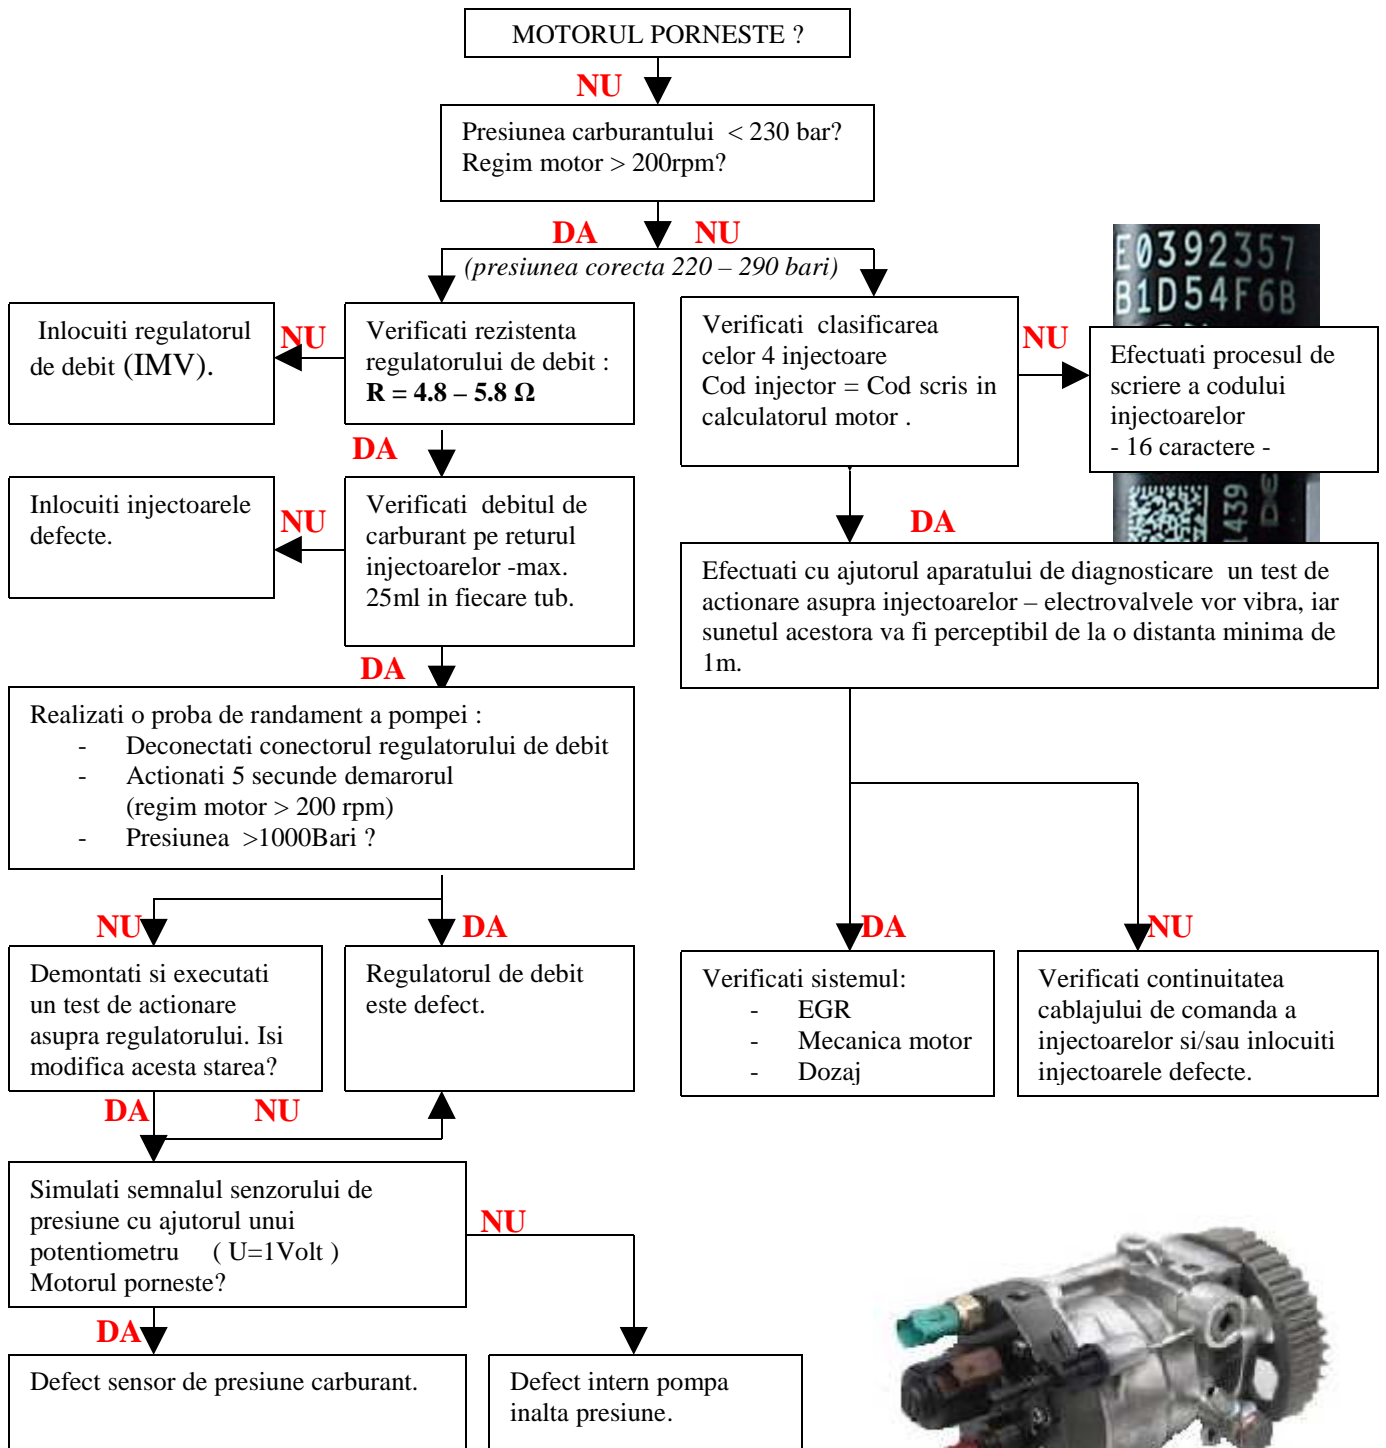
MOTORUL PORNESTE ?

NU

Presiunea carburantului < 230 bar?
Regim motor > 200rpm?

DA NU

(presiunea corecta 220 – 290 bari)

Inlocuiti regulatorul de debit (IMV).

NU

Verificati rezistenta regulatorului de debit :
**R = 4.8 – 5.8 Ω**

DA

Inlocuiti injectoarele defecte.

NU

Verificati debitul de carburant pe returul injectoarelor -max. 25ml in fiecare tub.

DA

Realizati o proba de randament a pompei :
- Deconectati conectorul regulatorului de debit
- Actionati 5 secunde demarorul (regim motor > 200 rpm)
- Presiunea >1000Bari ?

NU DA

Demontati si executati un test de actionare asupra regulatorului. Isi modifica acesta starea?

Regulatorul de debit este defect.

DA NU

Simulati semnalul senzorului de presiune cu ajutorul unui potentiometru ( U=1Volt )
Motorul porneste?

NU

DA

Defect sensor de presiune carburant.

Defect intern pompa inalta presiune.

E0392357
B1D54F6B

Verificati clasificarea celor 4 injectoare
Cod injector = Cod scris in calculatorul motor .

NU

Efectuati procesul de scriere a codului injectoarelor
- 16 caractere -

1439

DA

Efectuati cu ajutorul aparatului de diagnosticare un test de actionare asupra injectoarelor – electrovalvele vor vibra, iar sunetul acestora va fi perceptibil de la o distanta minima de 1m.

DA NU

Verificati sistemul:
- EGR
- Mecanica motor
- Dozaj

Verificati continuitatea cablajului de comanda a injectoarelor si/sau inlocuiti injectoarele defecte.